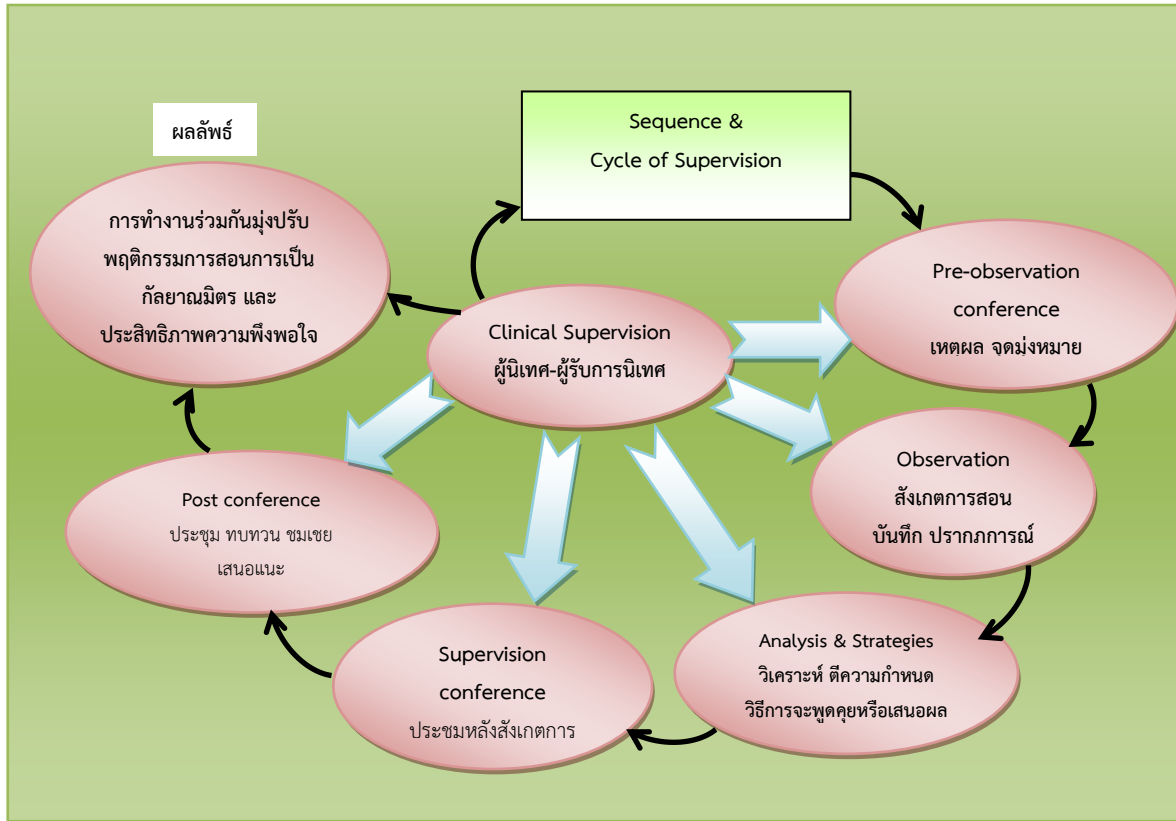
ผลลัพธ์

การทำงานร่วมกันมุ่งปรับพฤติกรรมการสอนการเป็นกัลยาณมิตร และประสิทธิภาพความพึงพอใจ

Sequence & Cycle of Supervision

Pre-observation conference
เหตผล จดม่งหมาย

Clinical Supervision
ผู้นิเทศ-ผู้รับการนิเทศ

Observation
สังเกตการสอน
บันทึก ปรากภการณ์

Post conference
ประชุม ทบทวน ชมเชย เสนอแนะ

Analysis & Strategies
วิเคราะห์ ตีความกำหนด
วิธีการจะพูดคุยหรือเสนอผล

Supervision conference
ประชมหลังสังเกตการ